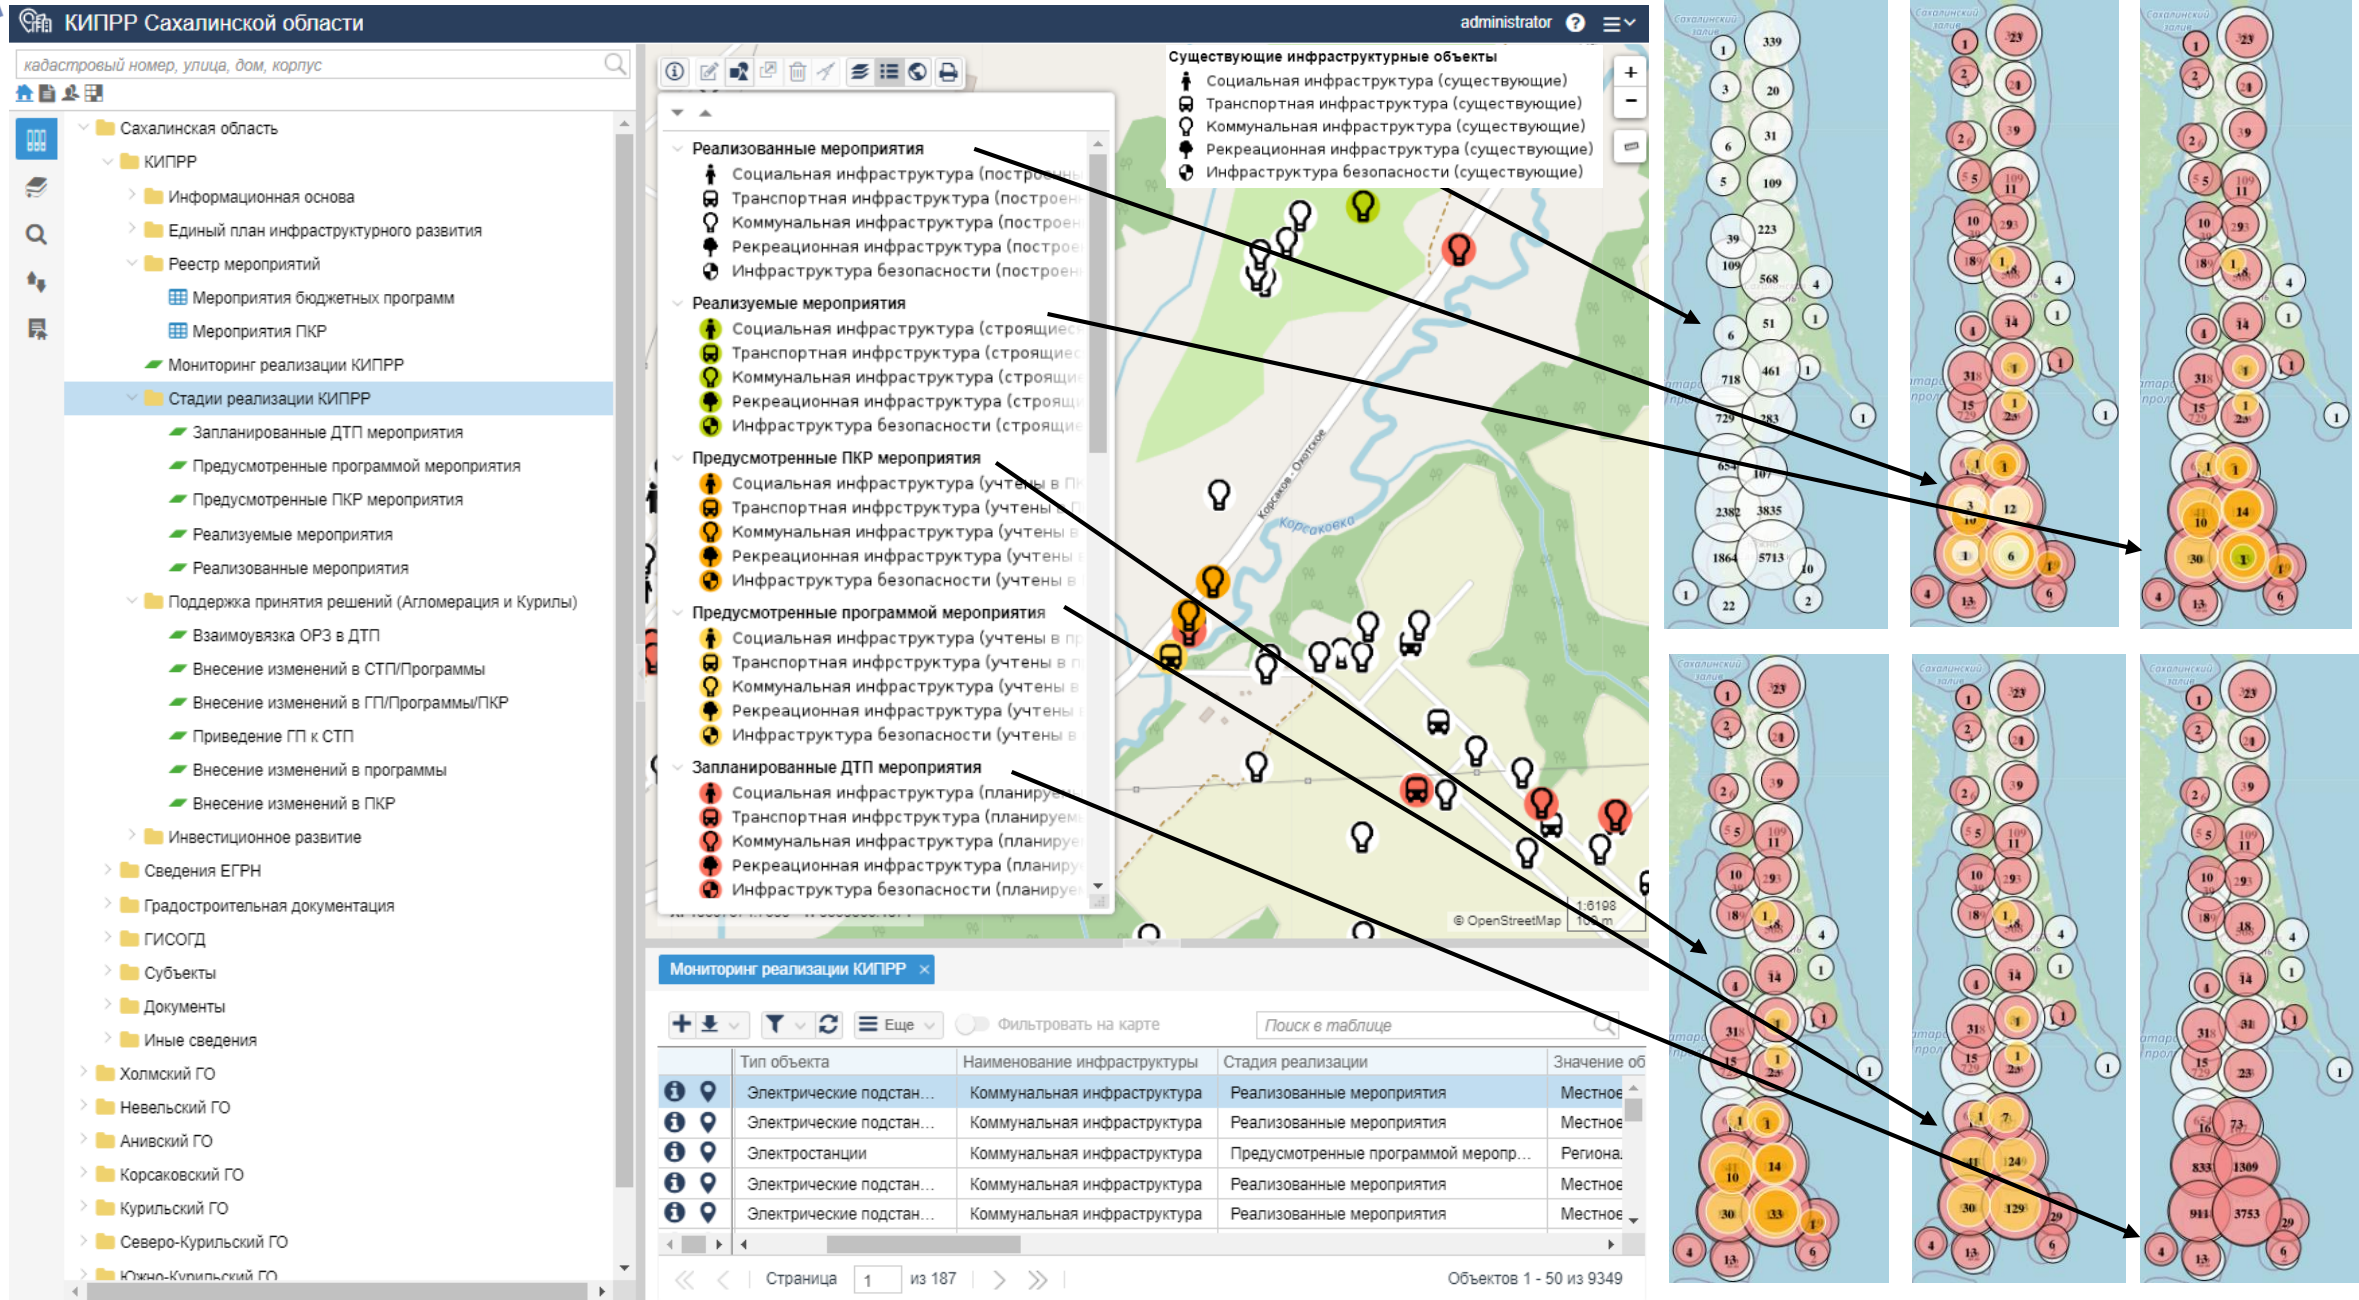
КИПРР Сахалинской области

administrator

кадастровый номер, улица, дом, корпус

Сахалинская область
КИПРР
Информационная основа
Единый план инфраструктурного развития
Реестр мероприятий
Мероприятия бюджетных программ
Мероприятия ПКР
Мониторинг реализации КИПРР
Стадии реализации КИПРР
Запланированные ДТП мероприятия
Предусмотренные программой мероприятия
Предусмотренные ПКР мероприятия
Реализуемые мероприятия
Реализованные мероприятия
Поддержка принятия решений (Агломерация и Курилы)
Взаимоувязка ОРЗ в ДТП
Внесение изменений в СТП/Программы
Внесение изменений в ГП/Программы/ПКР
Приведение ГП к СТП
Внесение изменений в программы
Внесение изменений в ПКР
Инвестиционное развитие
Сведения ЕГРН
Градостроительная документация
ГИСОГД
Субъекты
Документы
Иные сведения
Холмский ГО
Невельский ГО
Анивский ГО
Корсаковский ГО
Курильский ГО
Северо-Курильский ГО
Южно-Курильский ГО

Реализованные мероприятия
Социальная инфраструктура (построенн
Транспортная инфраструктура (построен
Коммунальная инфраструктура (построен
Рекреационная инфраструктура (построе
Инфраструктура безопасности (построен
Реализуемые мероприятия
Социальная инфраструктура (строящиес
Транспортная инфраструктура (строящие
Коммунальная инфраструктура (строящи
Рекреационная инфраструктура (строящ
Инфраструктура безопасности (строящи
Предусмотренные ПКР мероприятия
Социальная инфраструктура (учтены в П
Транспортная инфраструктура (учтены в
Коммунальная инфраструктура (учтены в
Рекреационная инфраструктура (учтены
Инфраструктура безопасности (учтены в
Предусмотренные программой мероприятия
Социальная инфраструктура (учтены в пр
Транспортная инфраструктура (учтены в п
Коммунальная инфраструктура (учтены в
Рекреационная инфраструктура (учтены
Инфраструктура безопасности (учтены в
Запланированные ДТП мероприятия
Социальная инфраструктура (планируем
Транспортная инфраструктура (планируем
Коммунальная инфраструктура (планируе
Рекреационная инфраструктура (планиру
Инфраструктура безопасности (планируе

Существующие инфраструктурные объекты
Социальная инфраструктура (существующие)
Транспортная инфраструктура (существующие)
Коммунальная инфраструктура (существующие)
Рекреационная инфраструктура (существующие)
Инфраструктура безопасности (существующие)

Корсаков - Охотское
Корсаковка
1:6198
© OpenStreetMap

Мониторинг реализации КИПРР ×
Еще
Фильтровать на карте
Поиск в таблице

| Тип объекта | Наименование инфраструктуры | Стадия реализации | Значение об |
|---|---|---|---|
| Электрические подстан... | Коммунальная инфраструктура | Реализованные мероприятия | Местное |
| Электрические подстан... | Коммунальная инфраструктура | Реализованные мероприятия | Местное |
| Электростанции | Коммунальная инфраструктура | Предусмотренные программой мероп... | Региона |
| Электрические подстан... | Коммунальная инфраструктура | Реализованные мероприятия | Местное |
| Электрические подстан... | Коммунальная инфраструктура | Реализованные мероприятия | Местное |

Страница 1 из 187
Объектов 1 - 50 из 9349

Сахалинский залив
339 1 20 3 31 6 109 5 223 39 109 568 4 51 1 6 461 1 718 729 283 1 654 107 2382 3835 1864 5713 10 1 22 2
23 1 2 1 39 2 5 109 11 10 293 189 1 18 4 14 1 1 1 318 1 15 1 23 1 1 1 12 10 1 6 1 4 13 6
73 833 1309 911 3753 29 124 30 129 14 10 33